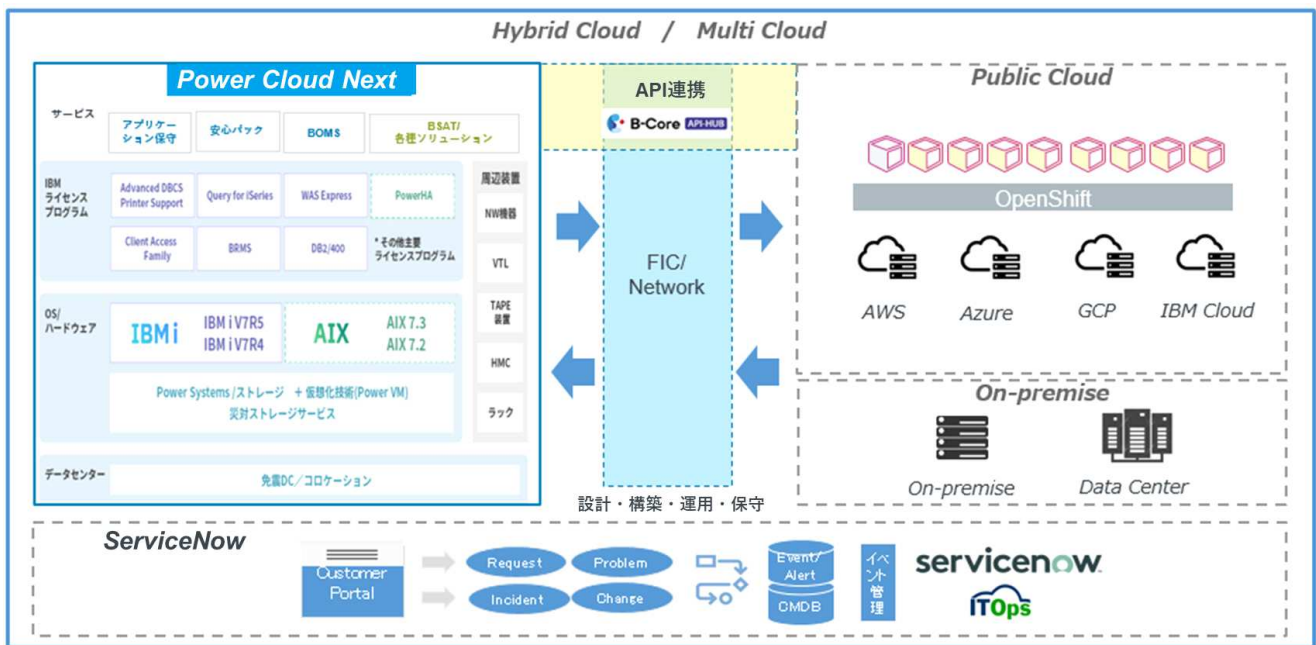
Hybrid Cloud / Multi Cloud

Power Cloud Next

サービス

アプリケーション保守

安心パック

BOMS

BSAT/各種ソリューション

IBM ライセンスプログラム

Advanced DBCS Printer Support

Query for iSeries

WAS Express

PowerHA

Client Access Family

BRMS

DB2/400

＊その他主要ライセンスプログラム

周辺装置

NW機器

VTL

TAPE装置

HMC

ラック

OS/ハードウェア

IBMi

IBM i V7R5
IBM i V7R4

AIX

AIX 7.3
AIX 7.2

Power Systems /ストレージ ＋仮想化技術(Power VM)
災対ストレージサービス

データセンター

免震DC／コロケーション

API連携

B-Core API-HUB

FIC/ Network

設計・構築・運用・保守

Public Cloud

OpenShift

AWS

Azure

GCP

IBM Cloud

On-premise

On-premise

Data Center

ServiceNow

Customer Portal

Request

Problem

Incident

Change

Event/ Alert

CMDB

イベント管理

servicenow

ITOps